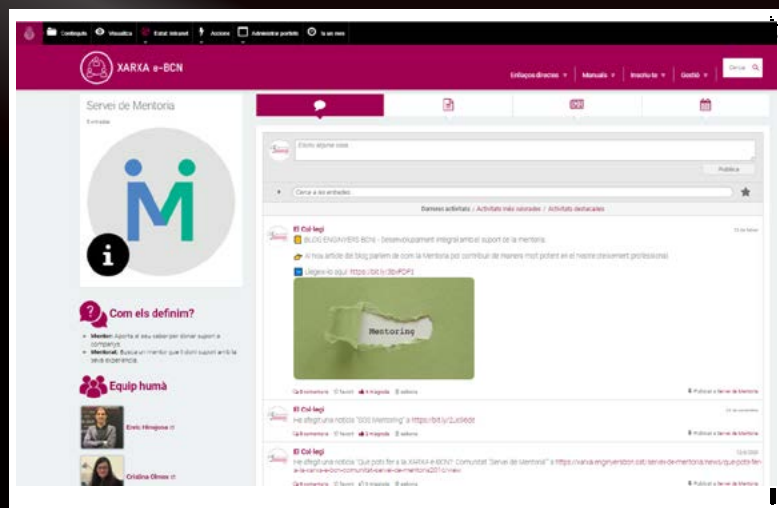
Continguts Visualitza Estat intranet Accions Administra portals Is ae neo

XARXA e-BCN

Enllaços directes ▾ Manuals ▾ Inscriu-te ▾ Gestió ▾ Cerca

Servei de Mentoria

Escriu alguna cosa...

Publica

Cerca a les entrades...

Darreres activitats / Activitats més valorades / Activitats destacades

El Col·legi

BLOG ENGINYERS BCN - Desenvolupament integral amb el suport de la mentoria.

Al nou article del blog parlem de com la Mentoria pot contribuir de manera molt potent en el nostre creixement professional.

Llegeix-lo aquí: https://bit.ly/3bVPDF3

Mentoring

Comentaris Favorit M'agrada Adjunta

Publicat a Servei de Mentoria

El Col·legi

He afegit una notícia "DOS Mentoring" a https://bit.ly/2Jx96dt

Comentaris Favorit M'agrada Adjunta

Publicat a Servei de Mentoria

El Col·legi

He afegit una notícia "Què pots fer a la XARXA e-BCN? Comunitat "Servei de Mentoria"" a https://xarxa.enginyersbcn.cat/servei-de-mentoria/news/que-pots-fer-a-la-xarxa-e-bcn-comunitat-servei-de-mentoria2/view

Comentaris Favorit M'agrada Adjunta

Publicat a Servei de Mentoria

Com els definim?

Mentor: Aporta el seu saber per donar suport a companys.
Mentorat: Busca un mentor que li doni suport amb la seva experiència.

Equip humà

Enric Hinojosa

Cristina Olmos